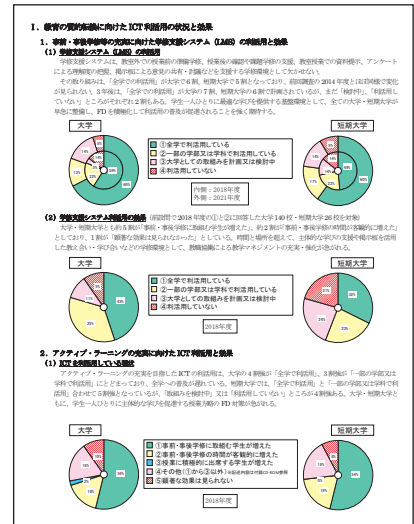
Ⅰ．教育の質的転換に向けたICT利活用の状況と効果

１．事前・事後学修等の充実に向けた学修支援システム（LMS）の利活用と効果

（1）学修支援システム（LMS）の利活用

学修支援システムは、教員外での授業前の準備学修、授業後の確認や課題学修の支援、教員授業での資料提示、アンケートによる理解度の把握、掲示板による意見の共有・討議などを支援する学修環境として気がかない。

その取り組みは、「全学での利活用」が大学で6割、短期大学で5割となっており、前回調査の2014年度と比較して変化が見られない。3年後は、「全学での利活用」が大学で7割、短期大学で6割で計画されているが、まだ「検討中」、「利活用していない」ところがそれぞれ2割もある。学生一人ひとりに最適な学びを提供する基盤環境として、全ての大学・短期大学が早急に整備し、FDを積極化して利活用の普及が促進されることを強く期待する。

大学

短期大学

①全学で利活用している
②一部の学部又は学科で利活用している
③大学としての取組みを計画又は検討中
④利活用していない

内側：2018年度
外側：2021年度

（2）学修支援システム利活用の効果（前回調査で2018年度の1と①と回答した大学140校・短期大学26校を対象）

大学・短期大学とも約5割が「事前・事後学修に取組む学生が増えた」、約1割が「事前・事後学修の時間が客観的に増えた」としており、1割が「顕著な効果は見られなかった」としている。問題と場所を超えて、主体的な学びの支援や構成を適切に把握し、学びの記録として、教職協働による教学マネジメントの充実・強化が急がれる。

大学

短期大学

①全学で利活用している
②一部の学部又は学科で利活用している
③大学としての取組みを計画又は検討中
④利活用していない

2018年度

２．アクティブ・ラーニングの充実に向けたICT利活用と効果

（1）ICTを利活用している授業

アクティブ・ラーニングの充実を目指したICTの利活用は、大学の4割強が「全学で利活用」、3割強が「一部の学部又は学科で利活用」にとどまっており、全学への普及が遅れている。短期大学では、「全学で利活用」と「一部の学部又は学科で利活用」合わせて5割強となっているが、「取組みを検討中」又は「利活用していない」ところが4割弱ある。大学・短期大学とも、学生一人ひとりに主体的な学びを促進する授業形態のFD対策が急がれる。

大学

短期大学

①事前・事後学修に取組む学生が増えた
②事前・事後学修の時間が客観的に増えた
③授業に積極的に出席する学生が増えた
④その他（①から③以外）
⑤顕著な効果は見られない

2018年度